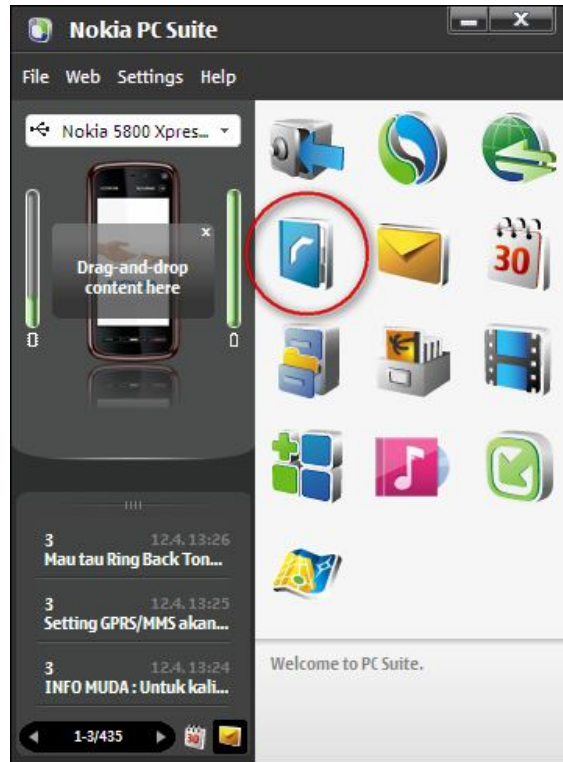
Nokia PC Suite

File Web Settings Help

Nokia 5800 Xpres...

Drag-and-drop content here

30

3 12.4. 13:26
Mau tau Ring Back Ton...

3 12.4. 13:25
Setting GPRS/MMS akan...

3 12.4. 13:24
INFO MUDA : Untuk kali...

1-3/435

Welcome to PC Suite.